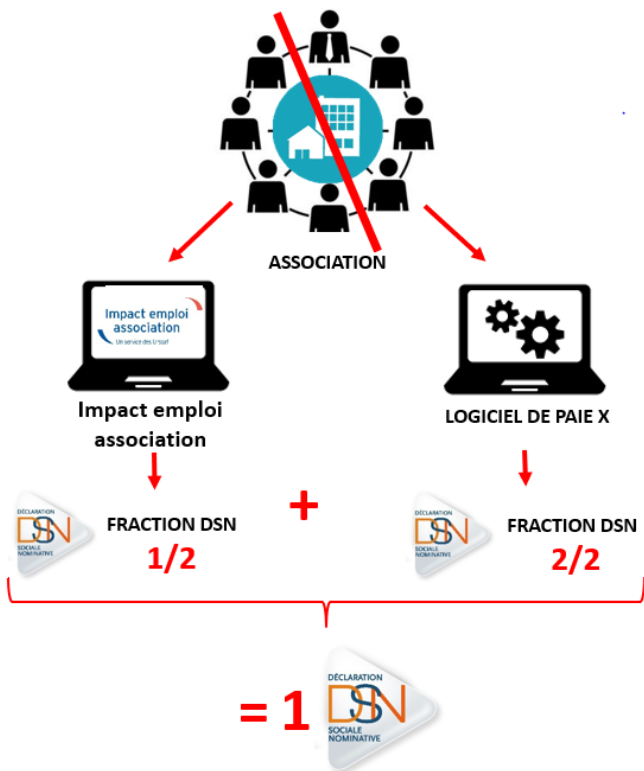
ASSOCIATION

Impact emploi association
Un service des Urssaf

Impact emploi association

LOGICIEL DE PAIE X

DÉCLARATION
DSN
SOCIALE NOMINATIVE

FRACTION DSN
1/2

+

DÉCLARATION
DSN
SOCIALE NOMINATIVE

FRACTION DSN
2/2

= 1

DÉCLARATION
DSN
SOCIALE NOMINATIVE